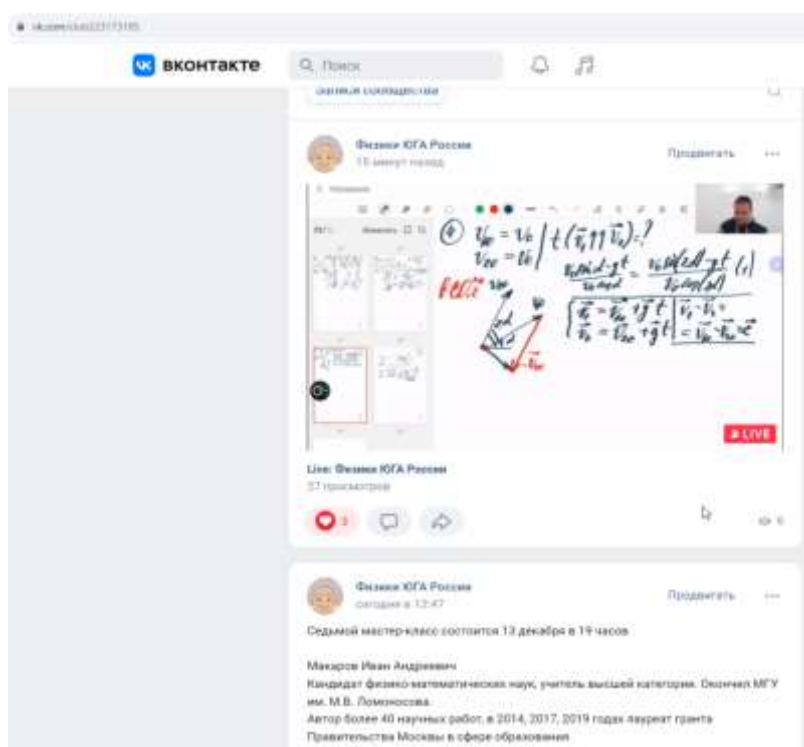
vk.com/club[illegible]

ВКОНТАКТЕ

Поиск

Записи сообщества

Физики ЮГА России
15 минут назад

Продвигать

⑥ $v_0 = v_0$ | $t(\vec{v}_1 \uparrow\uparrow \vec{v}_2) - ?$
$v_{0} = v_0$

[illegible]

$\vec{v}_1 = \vec{v}_{10} + \vec{g}t$
$\vec{v}_2 = \vec{v}_{20} + \vec{g}t$

LIVE

Live: Физики ЮГА России
37 просмотров

Физики ЮГА России
сегодня в 12:47

Продвигать

Седьмой мастер-класс состоится 13 декабря в 19 часов

Макаров Иван Андреевич
Кандидат физико-математических наук, учитель высшей категории. Окончил МГУ им. М.В. Ломоносова.
Автор более 40 научных работ, в 2014, 2017, 2019 годах лауреат гранта Правительства Москвы в сфере образования